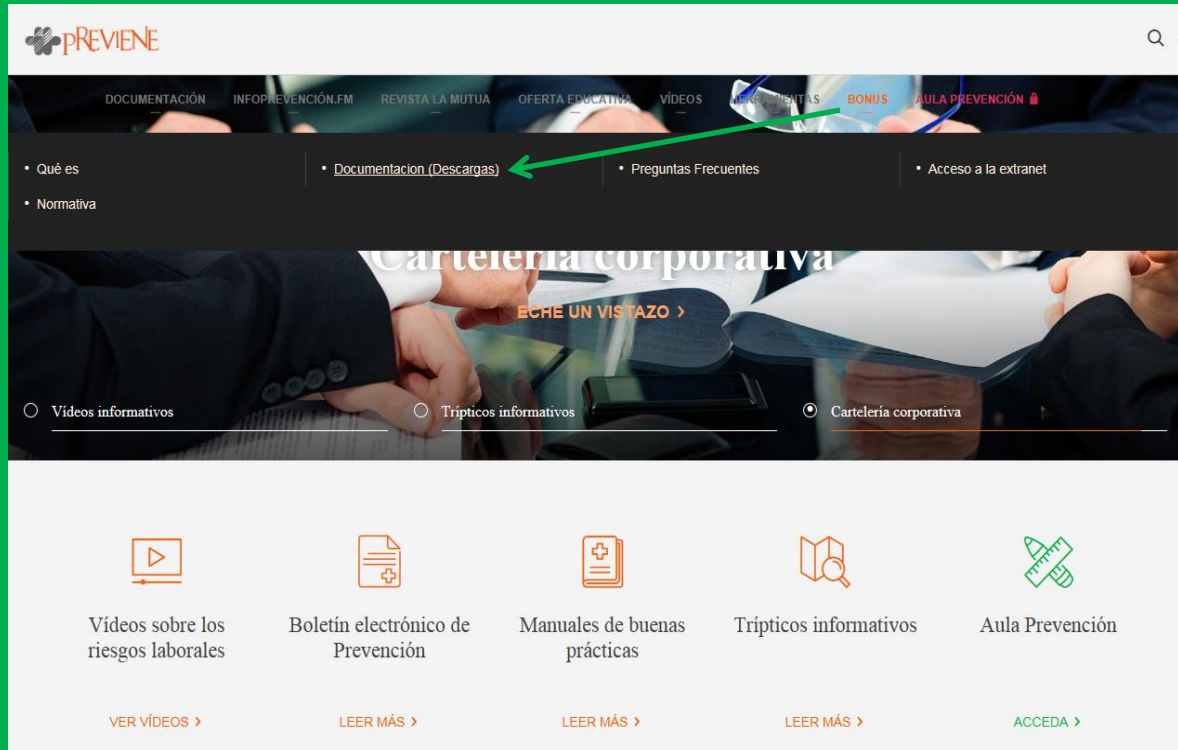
PREVIENE

DOCUMENTACIÓN INFOPREVENCIÓN.FM REVISTA LA MUTUA OFERTA EDUCATIVA VÍDEOS HERRAMIENTAS BONUS AULA PREVENCIÓN

• Qué es
• Documentacion (Descargas)
• Preguntas Frecuentes
• Acceso a la extranet
• Normativa

Cartelería corporativa

ECHE UN VISTAZO ›

Vídeos informativos
Trípticos informativos
Cartelería corporativa

Vídeos sobre los riesgos laborales

VER VÍDEOS ›

Boletín electrónico de Prevención

LEER MÁS ›

Manuales de buenas prácticas

LEER MÁS ›

Trípticos informativos

LEER MÁS ›

Aula Prevención

ACCEDA ›